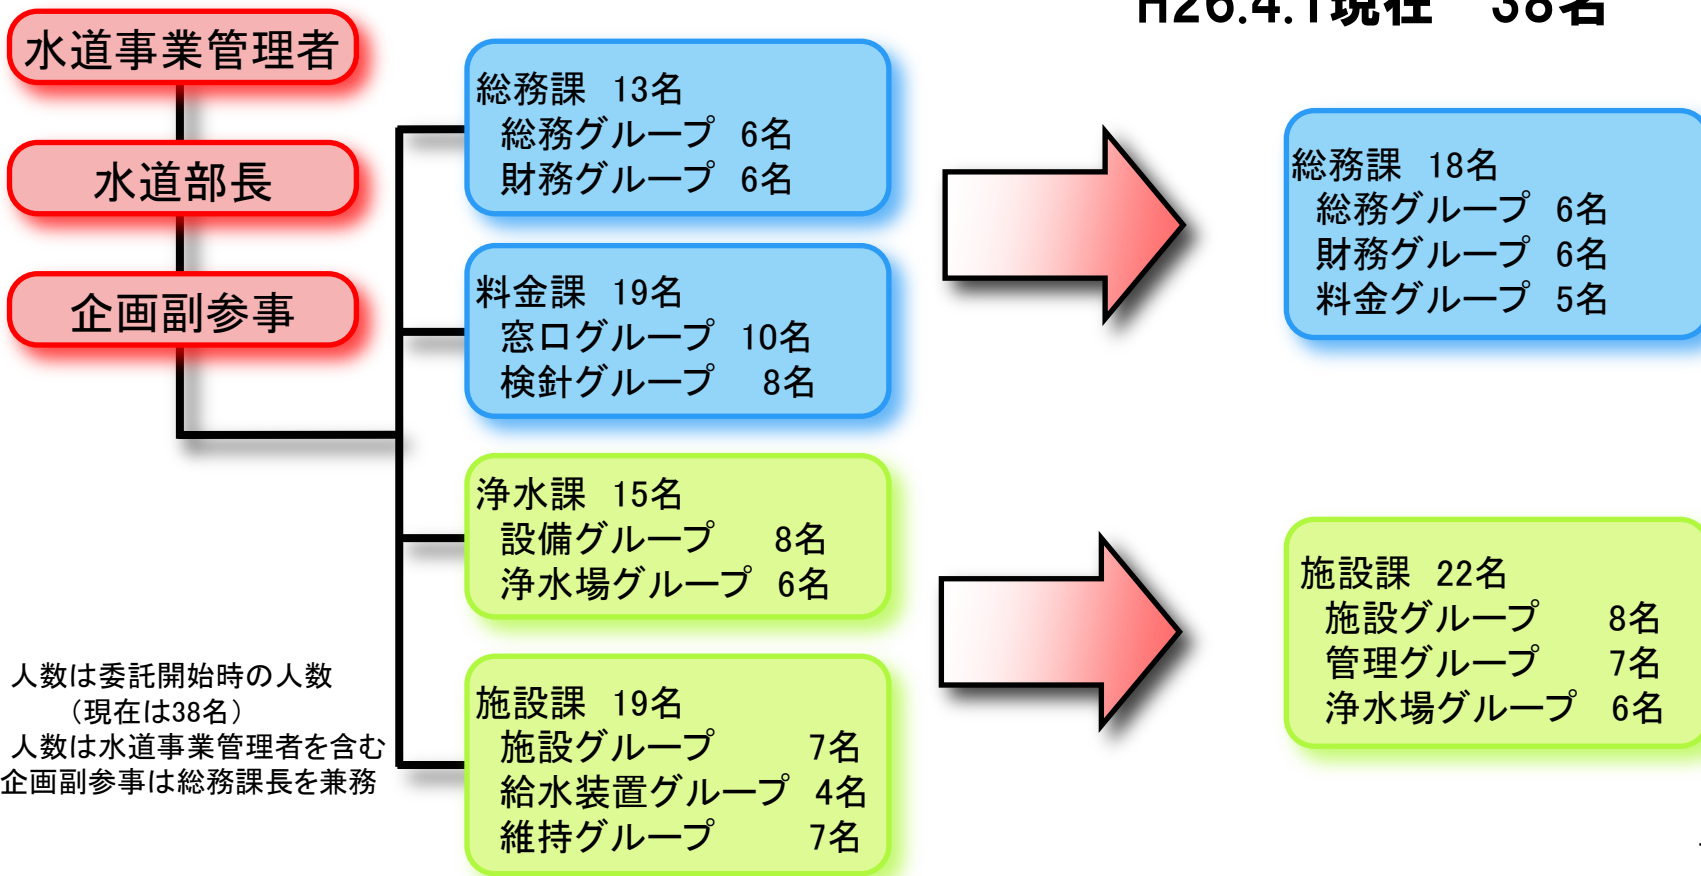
H26.4.1現在　38名

水道事業管理者

水道部長

企画副参事

総務課　13名
総務グループ　6名
財務グループ　6名

料金課　19名
窓口グループ　10名
検針グループ　8名

浄水課　15名
設備グループ　8名
浄水場グループ　6名

施設課　19名
施設グループ　7名
給水装置グループ　4名
維持グループ　7名

人数は委託開始時の人数
（現在は38名）
人数は水道事業管理者を含む
企画副参事は総務課長を兼務

総務課　18名
総務グループ　6名
財務グループ　6名
料金グループ　5名

施設課　22名
施設グループ　8名
管理グループ　7名
浄水場グループ　6名